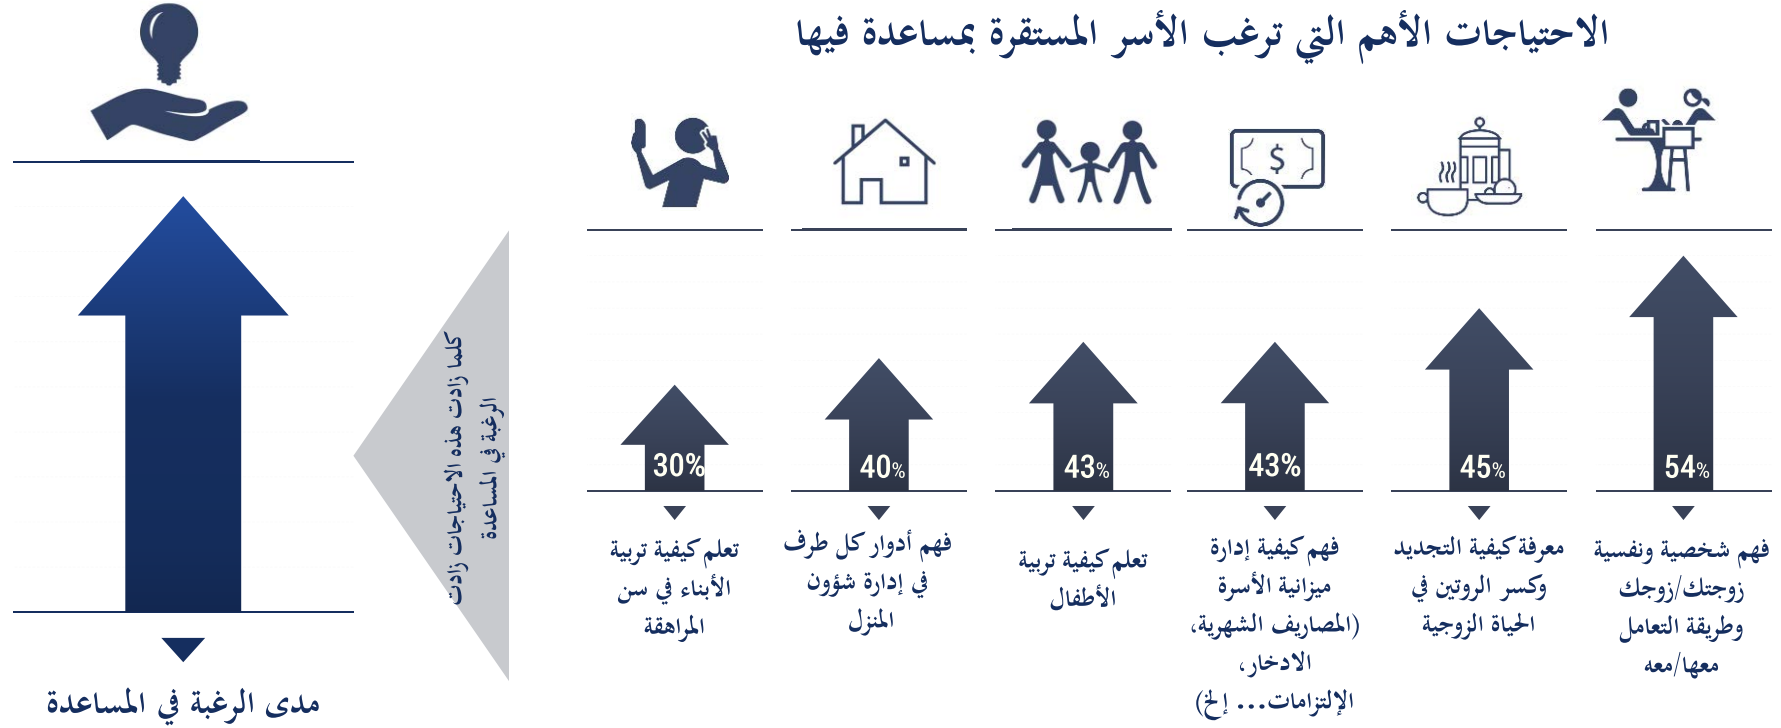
الاحتياجات الأهم التي ترغب الأسر المستقرة بمساعدة فيها

54%
فهم شخصية ونفسية زوجتك/زوجك وطريقة التعامل معها/معه

45%
معرفة كيفية التجديد وكسر الروتين في الحياة الزوجية

43%
فهم كيفية إدارة ميزانية الأسرة (المصاريف الشهرية، الادخار، الإلتزامات... إلخ)

43%
تعلم كيفية تربية الأطفال

40%
فهم أدوار كل طرف في إدارة شؤون المنزل

30%
تعلم كيفية تربية الأبناء في سن المراهقة

كلما زادت هذه الاحتياجات زادت الرغبة في المساعدة

مدى الرغبة في المساعدة